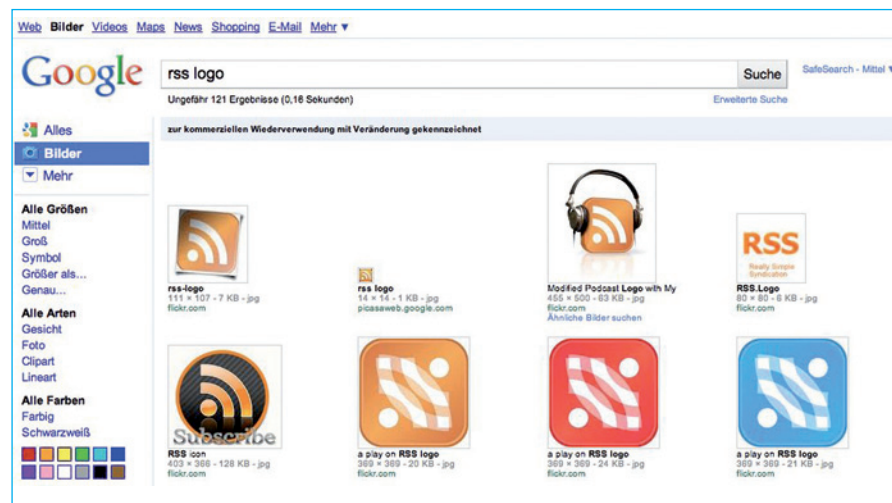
Web Bilder Videos Maps News Shopping E-Mail Mehr ▾

Google

rss logo

Suche

SafeSearch · Mittel

Ungefähr 121 Ergebnisse (0,16 Sekunden)

Erweiterte Suche

Alles
Bilder
Mehr

zur kommerziellen Wiederverwendung mit Veränderung gekennzeichnet

Alle Größen
Mittel
Groß
Symbol
Größer als...
Genau...

Alle Arten
Gesicht
Foto
Clipart
Lineart

Alle Farben
Farbig
Schwarzweiß

rss-logo
111 × 107 - 7 KB - jpg
flickr.com

rss logo
14 × 14 - 1 KB - jpg
picasaweb.google.com

Modified Podcast Logo with My
455 × 500 - 63 KB - jpg
flickr.com
Ähnliche Bilder suchen

RSS
Really Simple Syndication
RSS.Logo
80 × 80 - 6 KB - jpg
flickr.com

Subscribe
RSS icon
403 × 366 - 128 KB - jpg
flickr.com

a play on RSS logo
369 × 369 - 20 KB - jpg
flickr.com

a play on RSS logo
369 × 369 - 24 KB - jpg
flickr.com

a play on RSS logo
369 × 369 - 21 KB - jpg
flickr.com